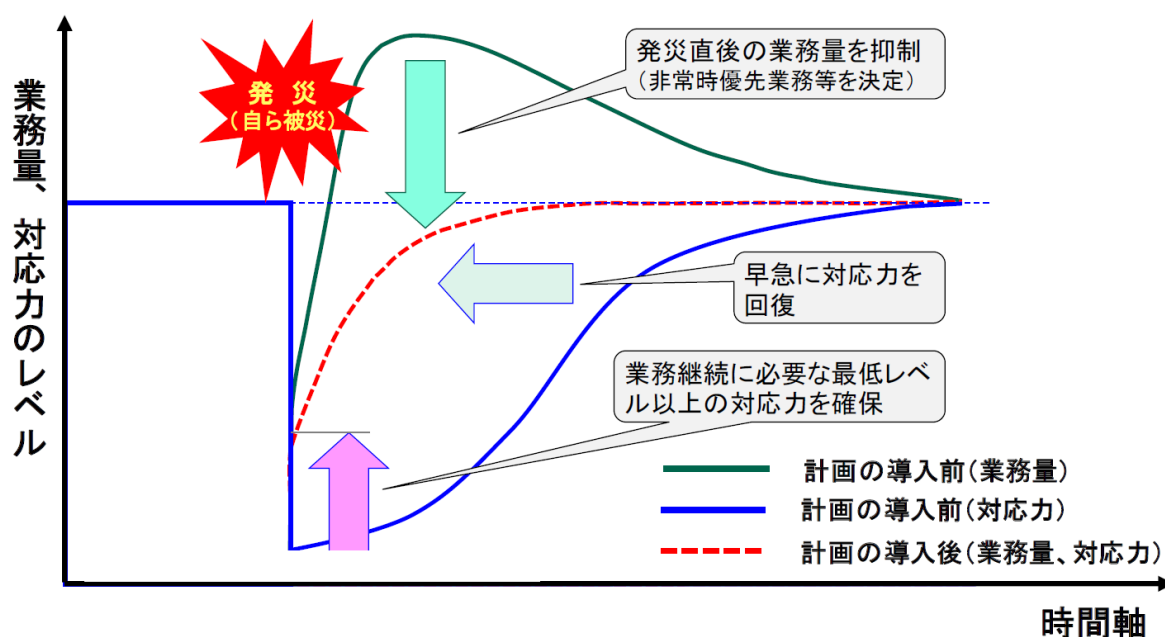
業務量、対応力のレベル

発災
（自ら被災）

発災直後の業務量を抑制
（非常時優先業務等を決定）

早急に対応力を回復

業務継続に必要な最低レベル以上の対応力を確保

計画の導入前（業務量）
計画の導入前（対応力）
計画の導入後（業務量、対応力）

時間軸